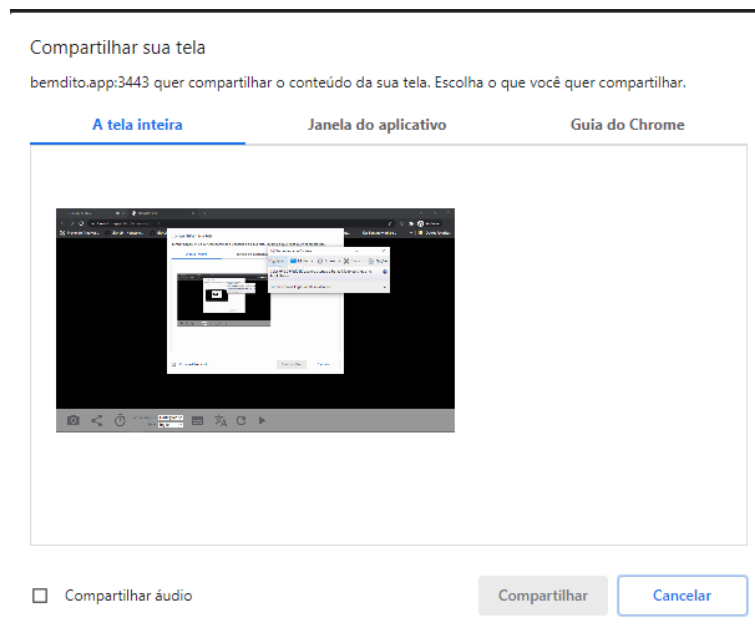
Compartilhar sua tela

bemdito.app:3443 quer compartilhar o conteúdo da sua tela. Escolha o que você quer compartilhar.

A tela inteira
Janela do aplicativo
Guia do Chrome

Compartilhar áudio

Compartilhar
Cancelar